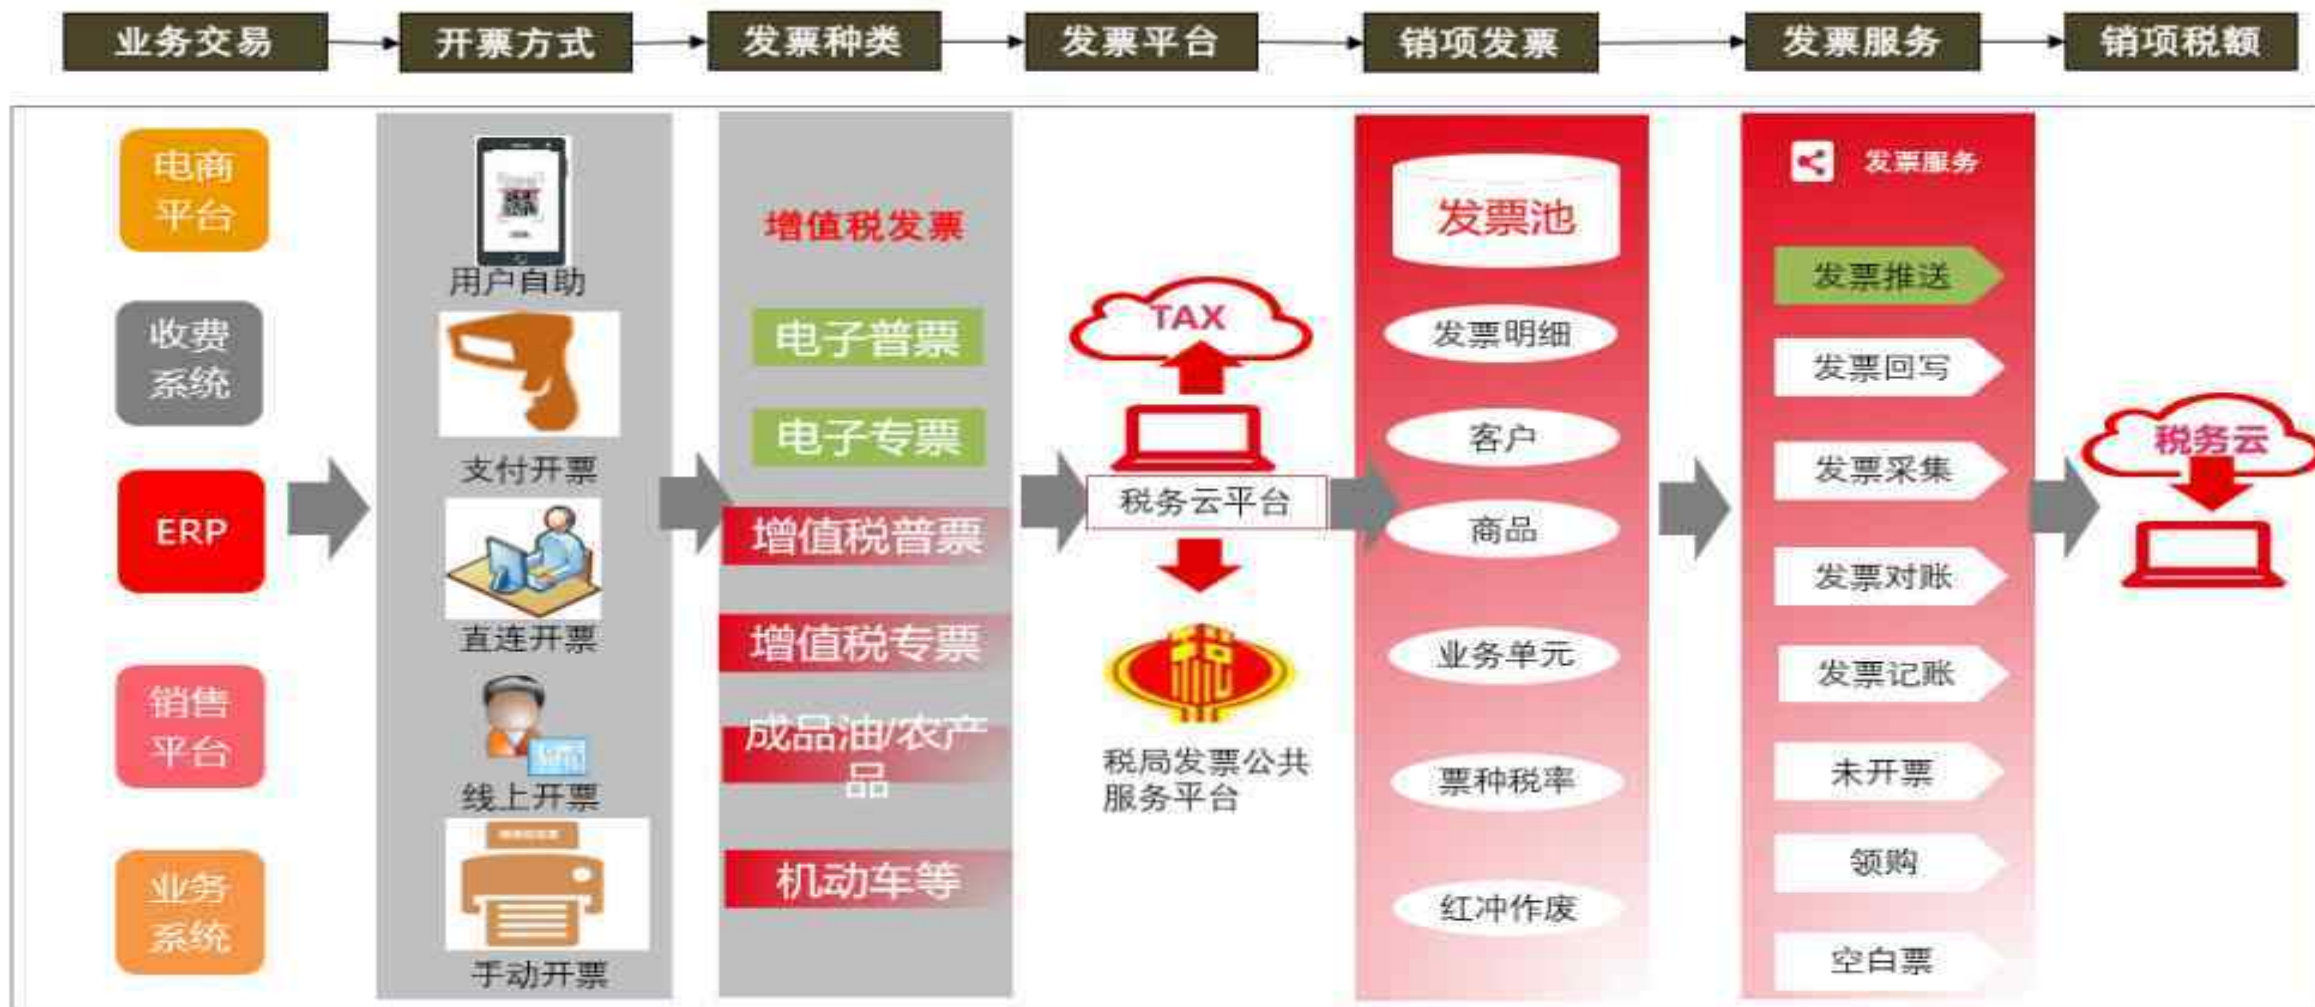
业务交易 开票方式 发票种类 发票平台 销项发票 发票服务 销项税额

电商平台

收费系统

ERP

销售平台

业务系统

用户自助

支付开票

直连开票

线上开票

手动开票

增值税发票

电子普票

电子专票

增值税普票

增值税专票

成品油/农产品

机动车等

TAX

税务云平台

税局发票公共服务平台

发票池

发票明细

客户

商品

业务单元

票种税率

红冲作废

发票服务

发票推送

发票回写

发票采集

发票对账

发票记账

未开票

领购

空白票

税务云